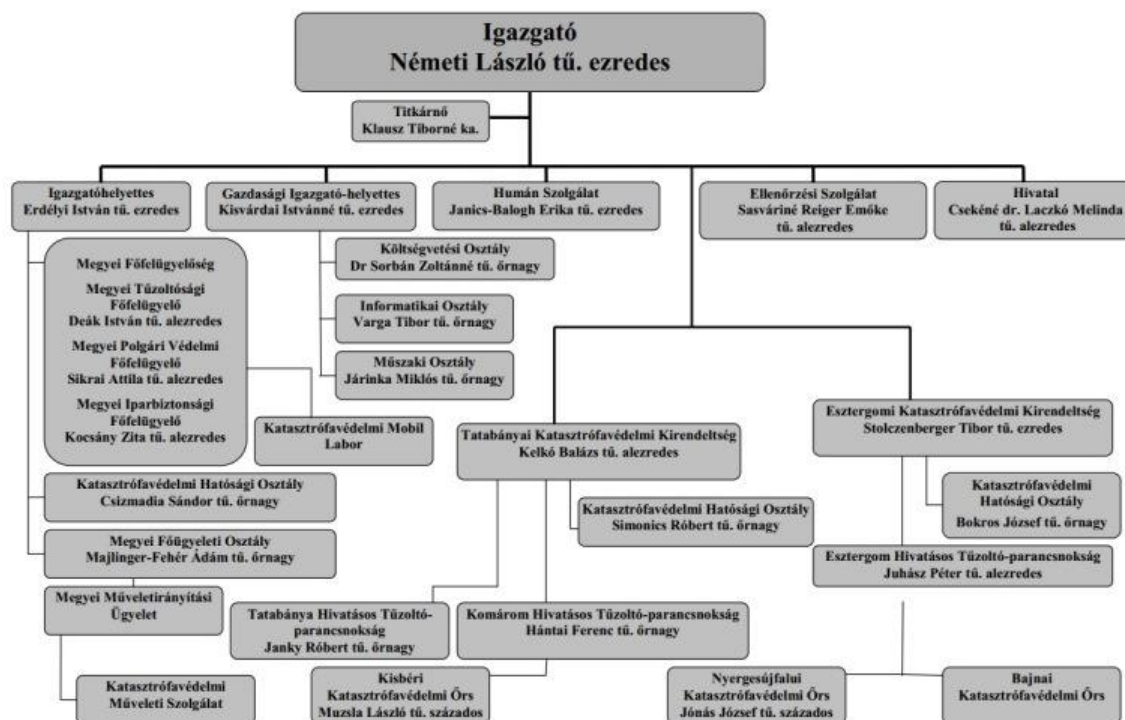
Igazgató
Németi László tű. ezredes

Titkárnő
Klausz Tiborné ka.

Igazgatóhelyettes
Erdélyi István tű. ezredes

Gazdasági Igazgató-helyettes
Kisvárdai Istvánné tű. ezredes

Humán Szolgálat
Janics-Balogh Erika tű. ezredes

Ellenőrzési Szolgálat
Sasváriné Reiger Emőke
tű. alezredes

Hivatal
Csekéné dr. Laczkó Melinda
tű. alezredes

Megyei Főfelügyelőség
Megyei Tűzoltósági Főfelügyelő
Deák István tű. alezredes
Megyei Polgári Védelmi Főfelügyelő
Sikrai Attila tű. alezredes
Megyei Iparbiztonsági Főfelügyelő
Kocsány Zita tű. alezredes

Költségvetési Osztály
Dr Sorbán Zoltánné tű. őrnagy

Informatikai Osztály
Varga Tibor tű. őrnagy

Műszaki Osztály
Járinka Miklós tű. őrnagy

Katasztrófavédelmi Mobil Labor

Tatabányai Katasztrófavédelmi Kirendeltség
Kelkó Balázs tű. alezredes

Esztergomi Katasztrófavédelmi Kirendeltség
Stolczenberger Tibor tű. ezredes

Katasztrófavédelmi Hatósági Osztály
Bokros József tű. őrnagy

Katasztrófavédelmi Hatósági Osztály
Csizmadia Sándor tű. őrnagy

Katasztrófavédelmi Hatósági Osztály
Simonics Róbert tű. őrnagy

Megyei Főügyeleti Osztály
Majlinger-Fehér Ádám tű. őrnagy

Esztergom Hivatásos Tűzoltó-parancsnokság
Juhász Péter tű. alezredes

Megyei Műveletirányítási Ügyelet

Tatabánya Hivatásos Tűzoltó-parancsnokság
Janky Róbert tű. őrnagy

Komárom Hivatásos Tűzoltó-parancsnokság
Hántai Ferenc tű. őrnagy

Katasztrófavédelmi Műveleti Szolgálat

Kisbéri
Katasztrófavédelmi Őrs
Muzsla László tű. százados

Nyergesújfalui
Katasztrófavédelmi Őrs
Jónás József tű. százados

Bajnai
Katasztrófavédelmi Őrs